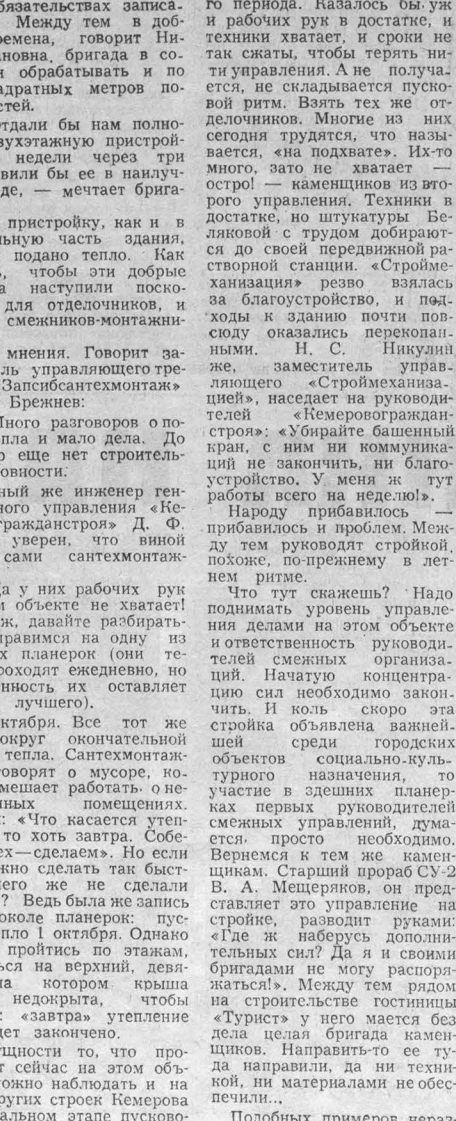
бязательствах записа-
Между тем в добремена, говорит Ниановна, бригада в сои обрабатывать и по квадратных метров постей.

отдали бы нам полноухэтажную пристрой- недели через три вили бы ее в наилучде, — мечтает брига-

пристройку, как и в льную часть здания, подано тепло. Как , чтобы эти добрые а наступили поскодля отделочников, и смежников-монтажни-

мнения. Говорит заль управляющего треЗапсибсантехмонтаж» Брежнев:

Много разговоров о попла и мало дела. До о еще нет строительовности.

ный же инженер генного управления «Кегражданстрой» Д. Ф. уверен, что виной сами сантехмонтаж-

да у них рабочих рук объекте не хватает! ж, давайте разбиратьправимся на одну из их планерок (они теходят ежедневно, но нность их оставляет лучшего).

октября. Все тот же округ окончательной тепла. Сантехмонтажговорят о мусоре, комешает работать, о неных помещениях. : «Что касается утепто хоть завтра. Собеех—сделаем». Но если жно сделать так быстего же не сделали ? Ведь была же запись околе планерок: пусло 1 октября. Однако пройтись по этажам, ься на верхний, девяа котором крыша недокрыта, чтобы «завтра» утепление дет закончено.

щности то, что прот сейчас на этом объожно наблюдать и на угих строек Кемерова альном этапе пусково-

го периода. Казалось бы, уж и рабочих рук в достатке, и техники хватает, и сроки не так сжаты, чтобы терять нити управления. А не получается, не складывается пусковой ритм. Взять тех же отделочников. Многие из них сегодня трудятся, что называется, «на подхвате». Их-то много, зато не хватает — остро! — каменщиков из второго управления. Техники в достатке, но штукатуры Беляковой с трудом добираются до своей передвижной растворной станции. «Строймеханизация» резво взялась за благоустройство, и подходы к зданию почти повсюду оказались перекопанными. Н. С. Никулин же, заместитель управляющего «Строймеханизацией», наседает на руководителей «Кемеровогражданстроя»: «Убирайте башенный кран, с ним ни коммуникаций не закончить, ни благоустройство. У меня ж тут работы всего на неделю!».

Народу прибавилось — прибавилось и проблем. Между тем руководят стройкой, похоже, по-прежнему в летнем ритме.

Что тут скажешь? Надо поднимать уровень управления делами на этом объекте и ответственность руководителей смежных организаций. Начатую концентрацию сил необходимо закончить. И коль скоро эта стройка объявлена важнейшей среди городских объектов социально-культурного назначения, то участие в здешних планерках первых руководителей смежных управлений, думается, просто необходимо. Вернемся к тем же каменщикам. Старший прораб СУ-2 В. А. Мещеряков, он представляет это управление на стройке, разводит руками: «Где ж наберусь дополнительных сил? Да я и своими бригадами не могу распоряжаться!». Между тем рядом на строительстве гостиницы «Турист» у него мается без дела целая бригада каменщиков. Направить-то ее туда направили, да ни техникой, ни материалами не обеспечили...

Подобных примеров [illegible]